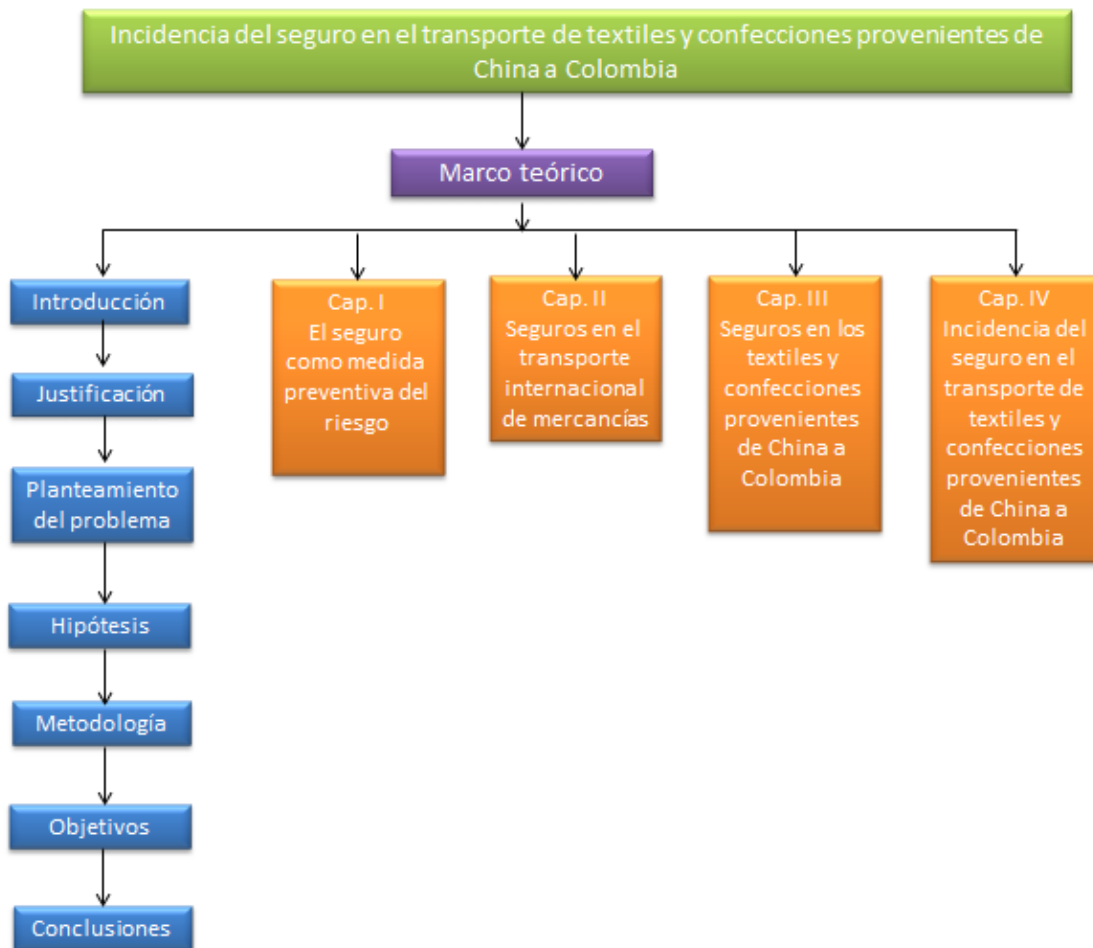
Incidencia del seguro en el transporte de textiles y confecciones provenientes de China a Colombia

Marco teórico

Introducción

Justificación

Planteamiento del problema

Hipótesis

Metodología

Objetivos

Conclusiones

Cap. I
El seguro como medida preventiva del riesgo

Cap. II
Seguros en el transporte internacional de mercancías

Cap. III
Seguros en los textiles y confecciones provenientes de China a Colombia

Cap. IV
Incidencia del seguro en el transporte de textiles y confecciones provenientes de China a Colombia